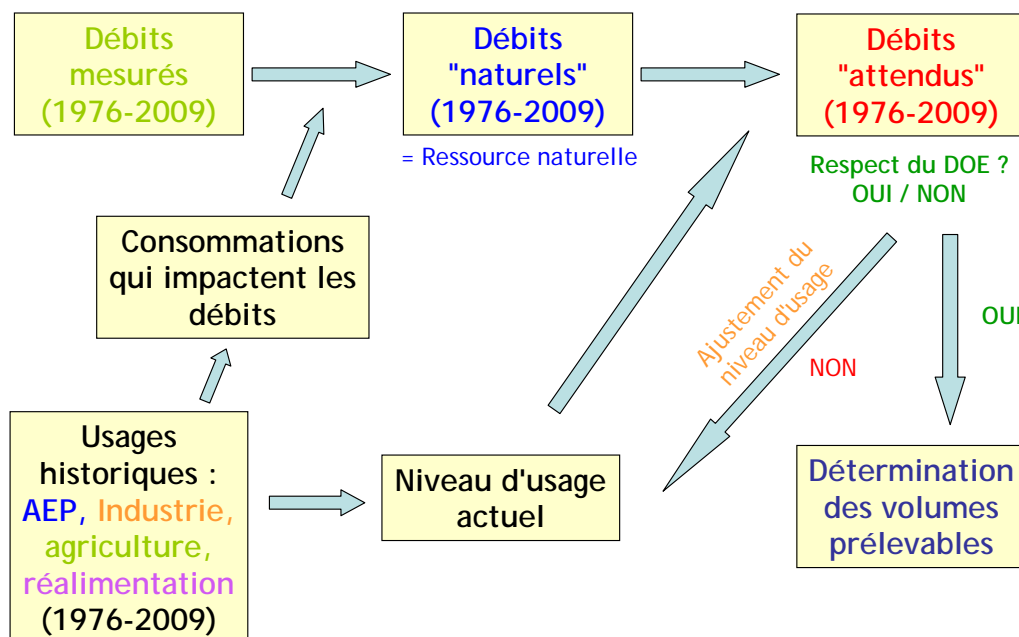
Débits mesurés (1976-2009)

Débits "naturels" (1976-2009)

= Ressource naturelle

Débits "attendus" (1976-2009)

Respect du DOE ? OUI / NON

Consommations qui impactent les débits

Ajustement du niveau d'usage

NON

OUI

Usages historiques : AEP, Industrie, agriculture, réalimentation (1976-2009)

Niveau d'usage actuel

Détermination des volumes prélevables